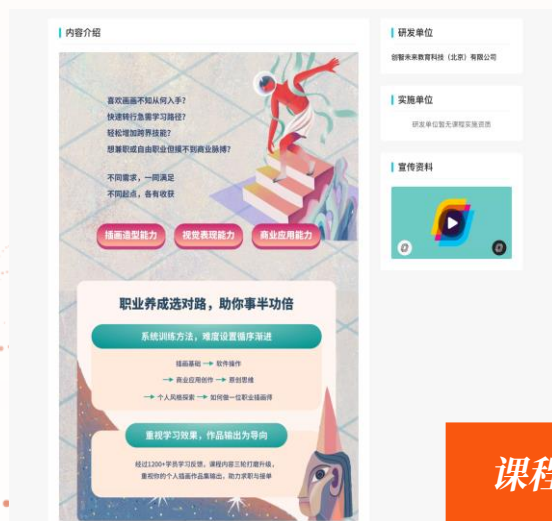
内容介绍

喜欢画画不知从何入手？
快速转行急需学习路径？
轻松增加跨界技能？
想兼职或自由职业但摸不到商业脉搏？

不同需求，一网满足
不同起点，各有收获

插画造型能力 视觉表现能力 商业应用能力

职业养成选对路，助你事半功倍

系统训练方法，难度设置循序渐进

插画基础 → 软件操作
→ 商业应用创作 → 原创思维
→ 个人风格探索 → 如何做一位职业插画师

重视学习效果，作品输出为导向

经过1200+学员学习反馈，课程内容三轮打磨升级，重视你的个人插画作品集输出，助力求职与接单

研发单位
创智未来教育科技（北京）有限公司

实施单位
研发单位暂无课程实施资质

宣传资料

课程